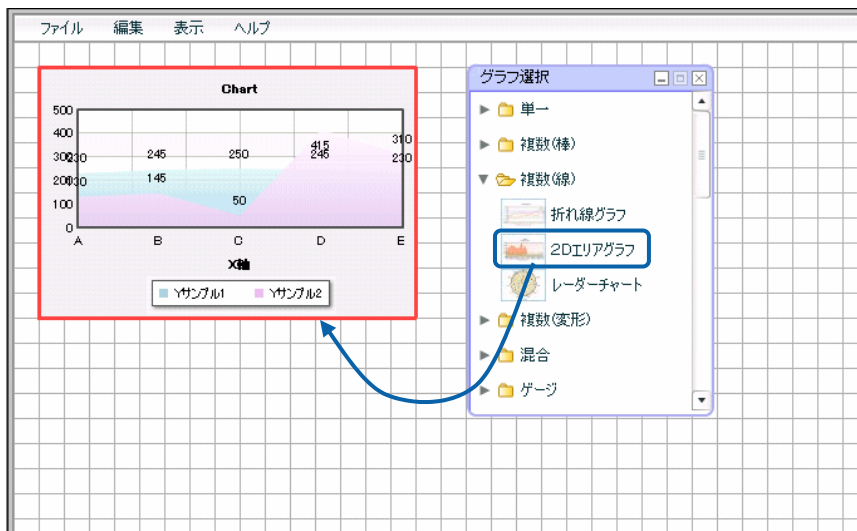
ファイル　編集　表示　ヘルプ

Chart

500
400
300
200
100
0

230
245
250
415
245
310
230
130
145
50

A　B　C　D　E

X軸

Yサンプル1　Yサンプル2

グラフ選択

単一
複数(棒)
複数(線)
折れ線グラフ
2Dエリアグラフ
レーダーチャート
複数(変形)
混合
ゲージ